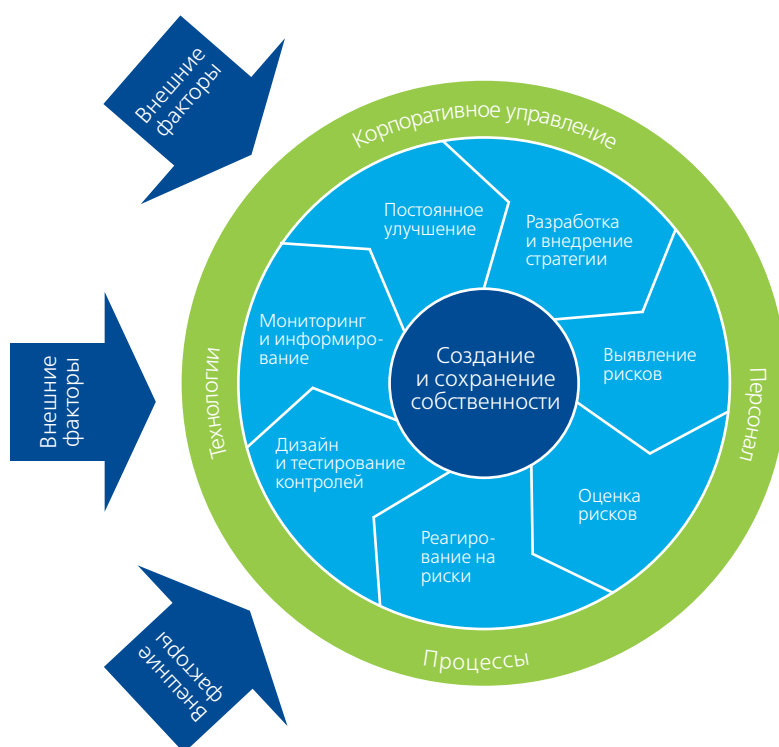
Внешние факторы

Внешние факторы

Внешние факторы

Корпоративное управление

Персонал

Процессы

Технологии

Создание и сохранение собственности

Постоянное улучшение

Разработка и внедрение стратегии

Выявление рисков

Оценка рисков

Реагирование на риски

Дизайн и тестирование контролей

Мониторинг и информирование